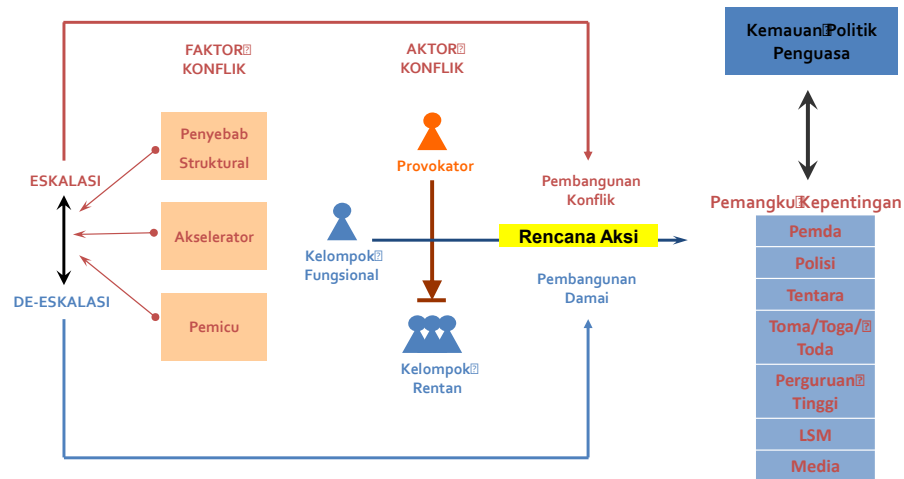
FAKTOR KONFLIK

AKTOR KONFLIK

Kemauan Politik Penguasa

Penyebab Struktural

Provokator

ESKALASI

Pembangunan Konflik

Pemangku Kepentingan

Akselerator

Kelompok Fungsional

Rencana Aksi

Pemda

Polisi

DE-ESKALASI

Pembangunan Damai

Tentara

Pemicu

Toma/Toga/Toda

Kelompok Rentan

Perguruan Tinggi

LSM

Media